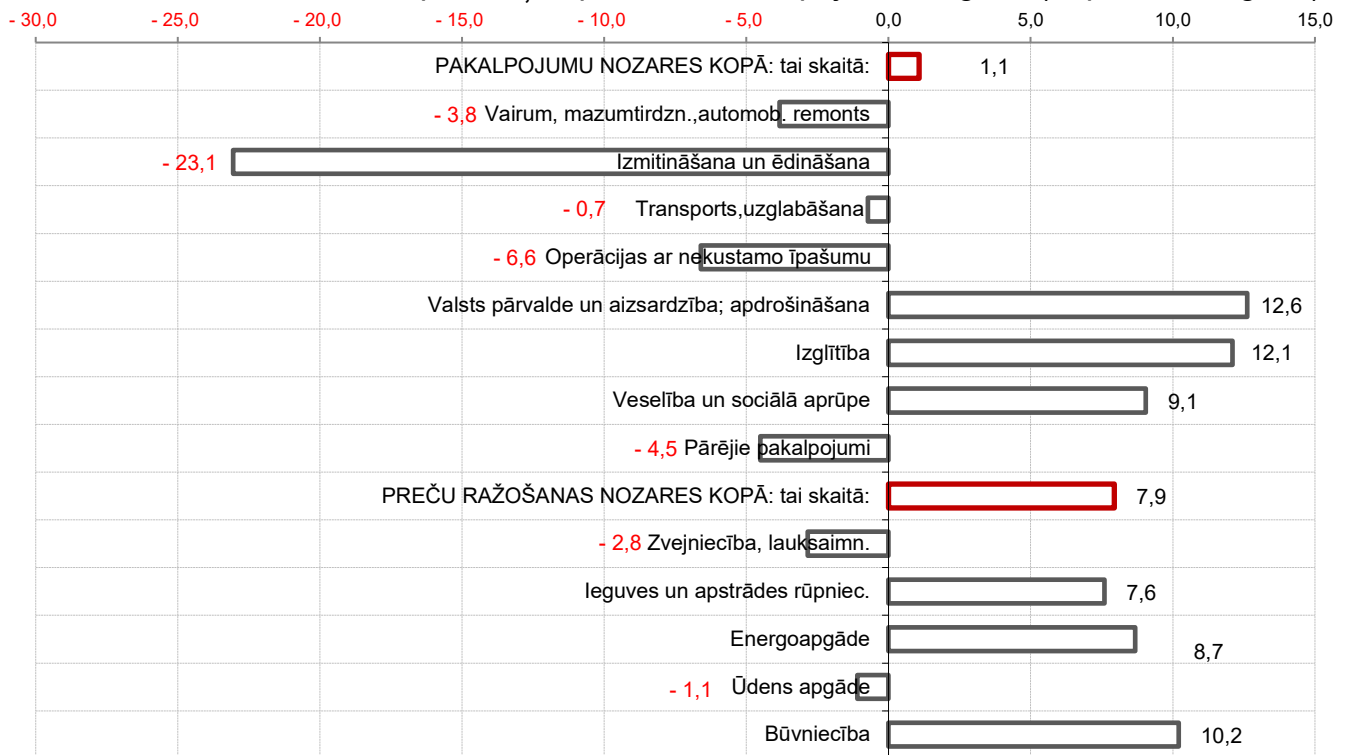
- 30,0 - 25,0 - 20,0 - 15,0 - 10,0 - 5,0 0,0 5,0 10,0 15,0

PAKALPOJUMU NOZARES KOPĀ: tai skaitā: 1,1
- 3,8 Vairum, mazumtirdzn.,automob. remonts
- 23,1 Izmitināšana un ēdināšana
- 0,7 Transports,uzglabāšana
- 6,6 Operācijas ar nekustamo īpašumu
Valsts pārvalde un aizsardzība; apdrošināšana 12,6
Izglītība 12,1
Veselība un sociālā aprūpe 9,1
- 4,5 Pārējie pakalpojumi
PREČU RAŽOŠANAS NOZARES KOPĀ: tai skaitā: 7,9
- 2,8 Zvejniecība, lauksaimn.
Ieguves un apstrādes rūpniec. 7,6
Energoapgāde 8,7
- 1,1 Ūdens apgāde
Būvniecība 10,2